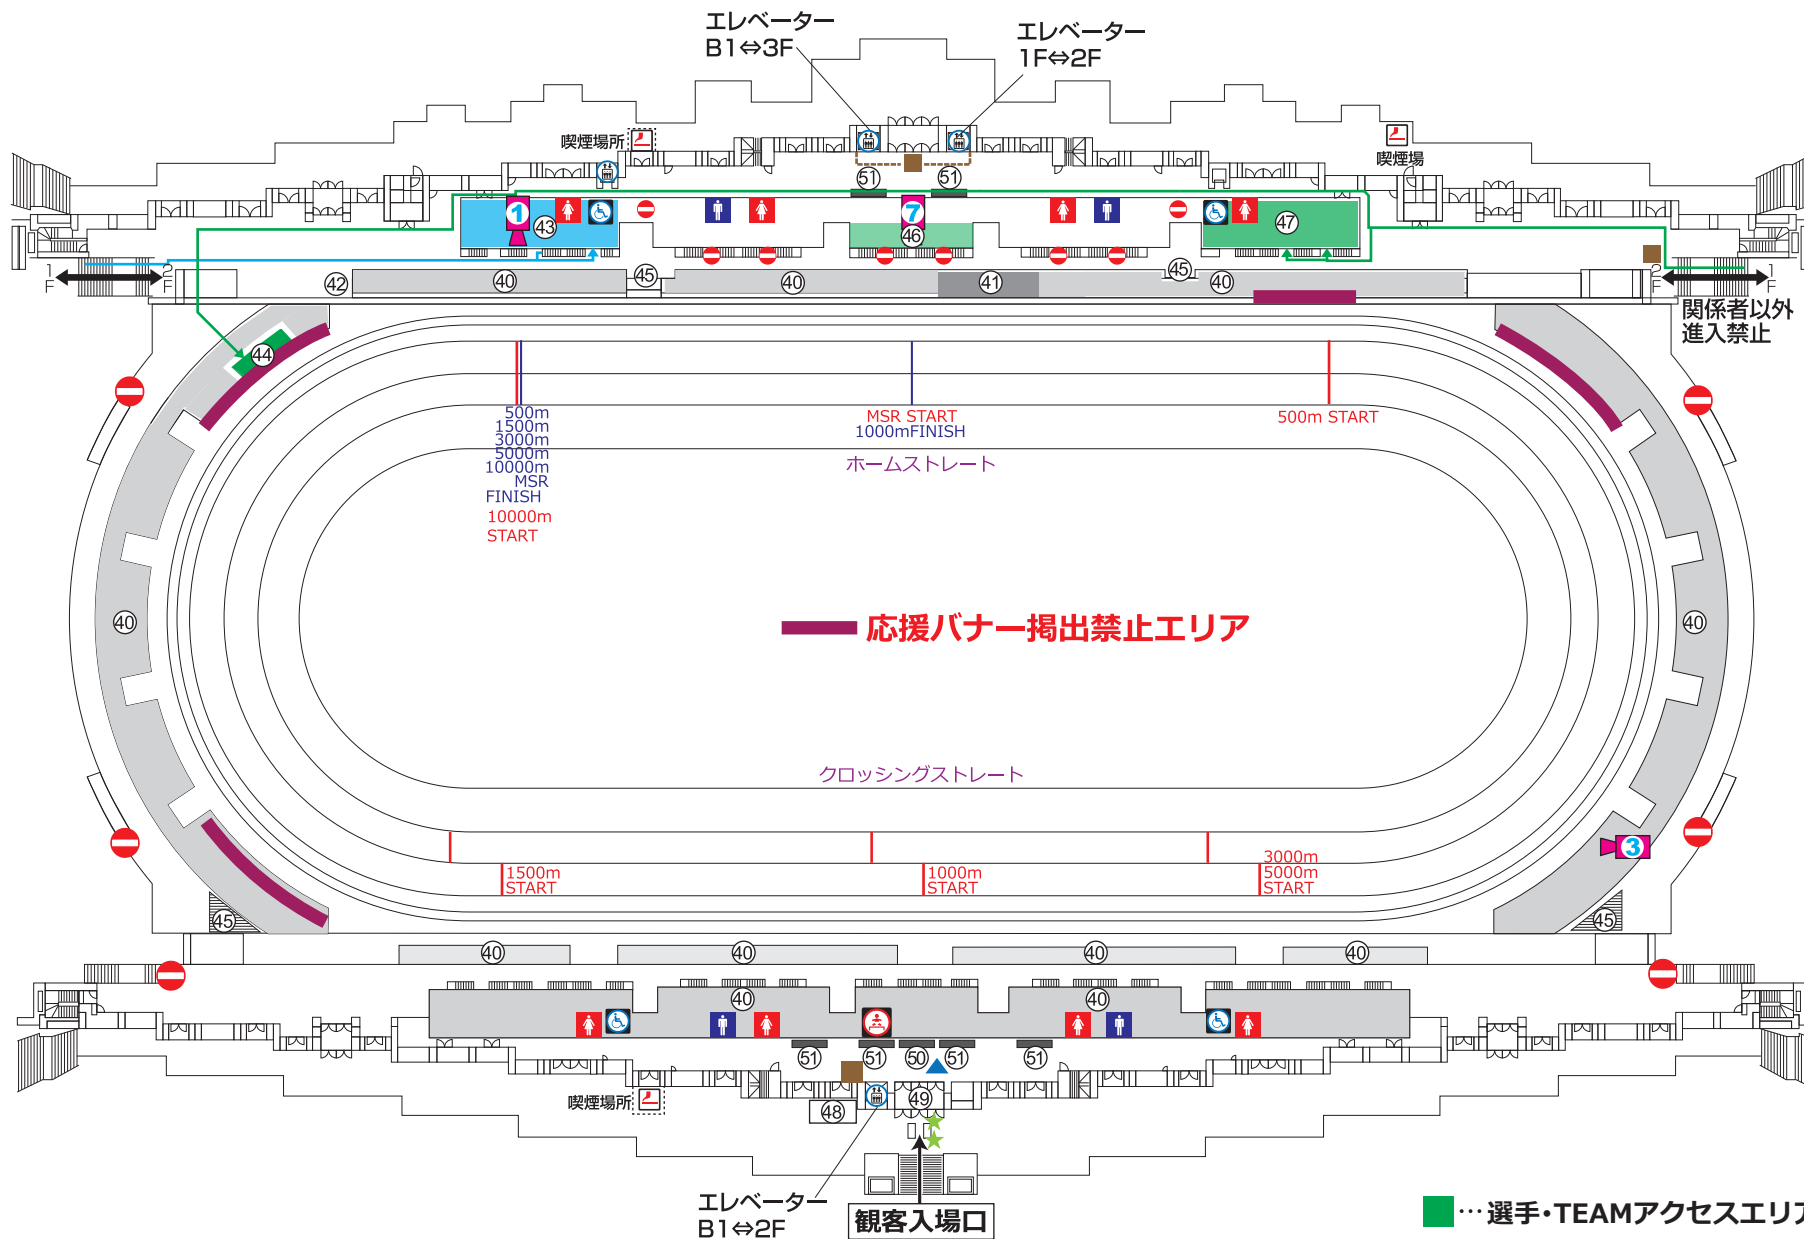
エレベーター B1⇔3F

エレベーター 1F⇔2F

喫煙場所

喫煙場

51 51

1 43 7 46 47

1F 2F

42 40 45 40 41 45 40

2F 1F

関係者以外 進入禁止

44

500m 1500m 3000m 5000m 10000m MSR FINISH

10000m START

MSR START 1000mFINISH

500m START

ホームストレート

40

40

応援バナー掲出禁止エリア

クロッシングストレート

3

1500m START

1000m START

3000m 5000m START

45 45

40 40 40 40

40 40

51 51 50 51 51

喫煙場所

48 49

エレベーター B1⇔2F

観客入場口

…選手・TEAMアクセスエリア